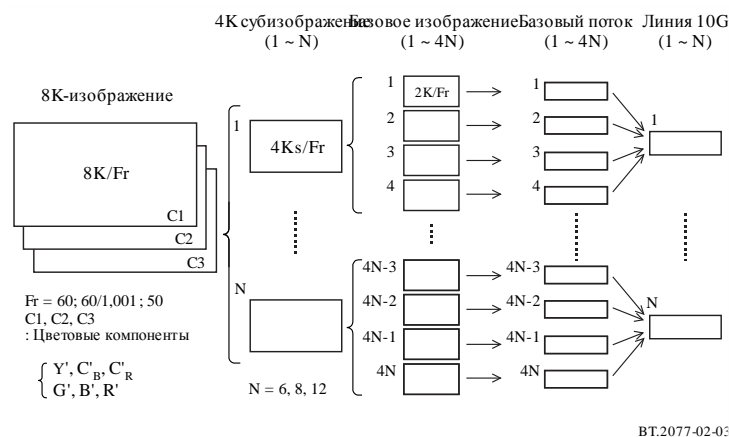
4K субизображение
(1 ~ N)

Базовое изображение
(1 ~ 4N)

Базовый поток
(1 ~ 4N)

Линия 10G
(1 ~ N)

8K-изображение

8K/Fr

C1

C2

C3

1

4Ks/Fr

N

1

2K/Fr

2

3

4

4N-3

4N-2

4N-1

4N

1

2

3

4

4N-3

4N-2

4N-1

4N

1

N

Fr = 60; 60/1,001 ; 50
C1, C2, C3
: Цветовые компоненты

Y', C'$_B$, C'$_R$
G', B', R'

N = 6, 8, 12

BT.2077-02-03